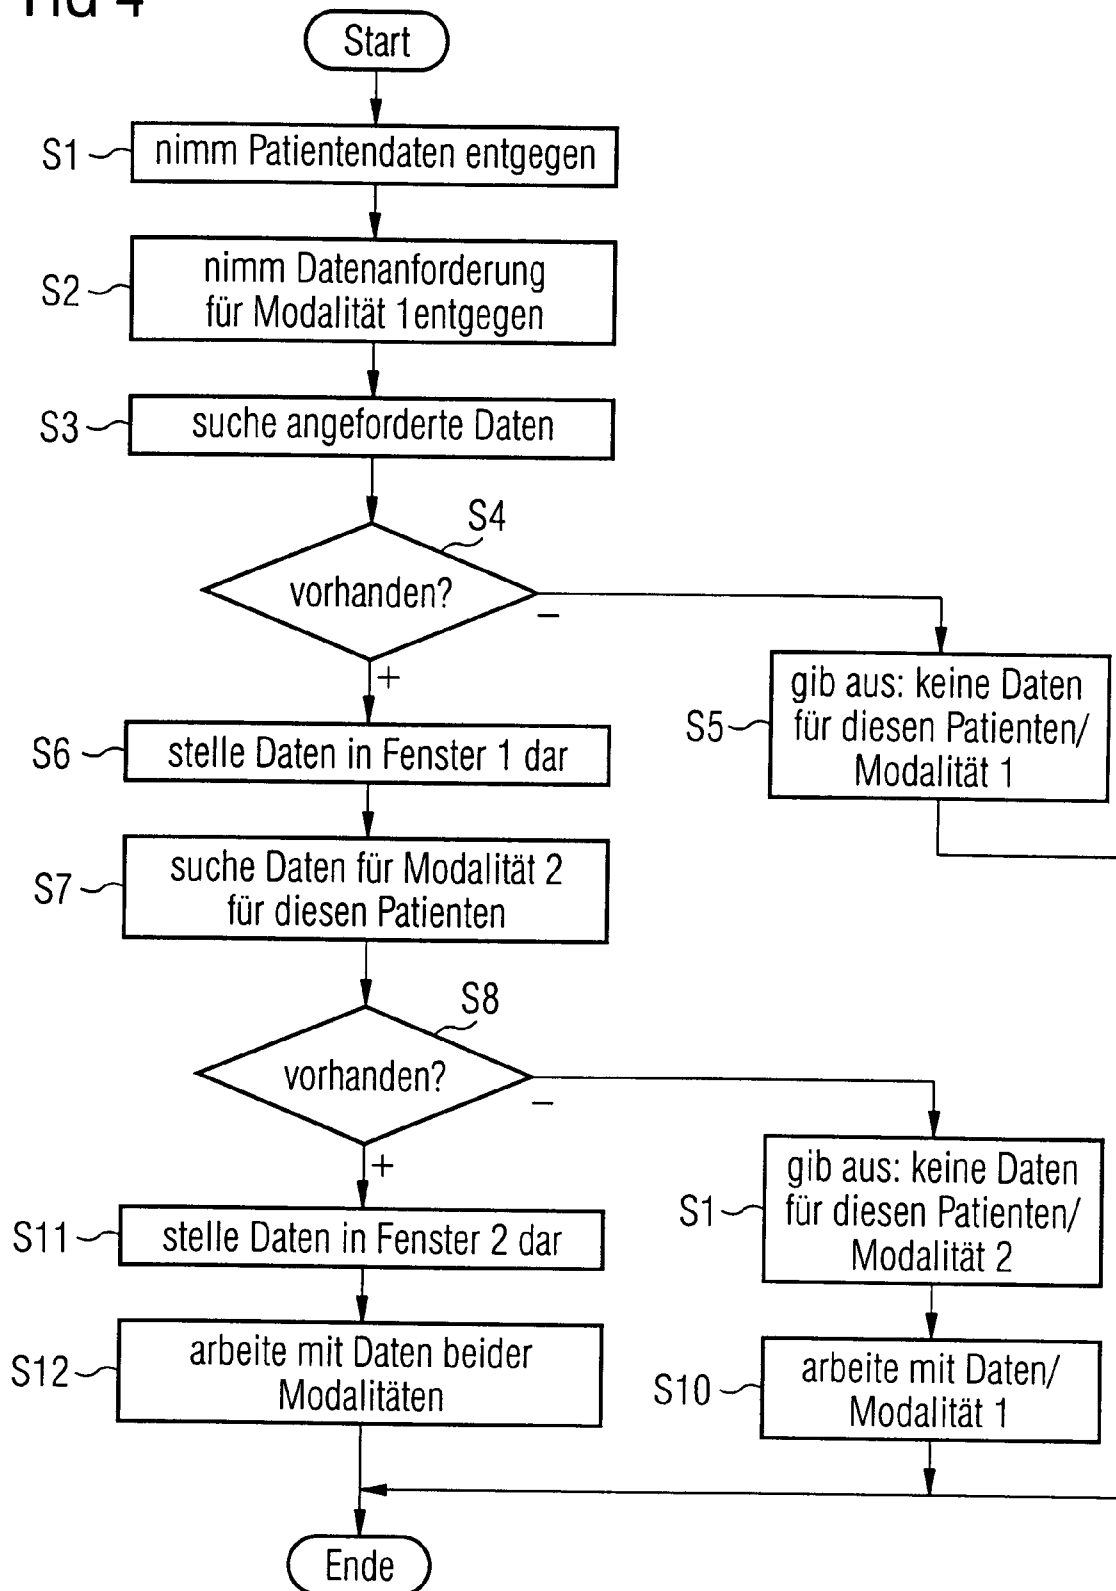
FIG 4

Start

S1 nimm Patientendaten entgegen

S2 nimm Datenanforderung für Modalität 1entgegen

S3 suche angeforderte Daten

S4

vorhanden?

–

+

S5 gib aus: keine Daten für diesen Patienten/ Modalität 1

S6 stelle Daten in Fenster 1 dar

S7 suche Daten für Modalität 2 für diesen Patienten

S8

vorhanden?

–

+

S1 gib aus: keine Daten für diesen Patienten/ Modalität 2

S11 stelle Daten in Fenster 2 dar

S12 arbeite mit Daten beider Modalitäten

S10 arbeite mit Daten/ Modalität 1

Ende